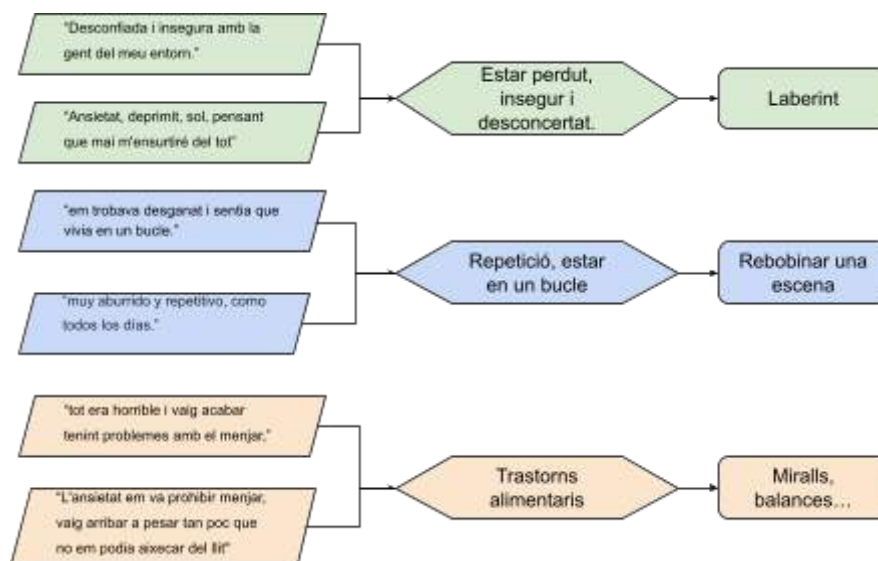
"Desconfiada i insegura amb la gent del meu entorn."

"Ansietat, deprimit, sol, pensant que mai m'ensurtiré del tot"

Estar perdut, insegur i desconcertat.

Laberint

"em trobava desganat i sentia que vivia en un bucle."

"muy aburrido y repetitivo, como todos los días."

Repetició, estar en un bucle

Rebobinar una escena

"tot era horrible i vaig acabar tenint problemes amb el menjar."

"L'ansietat em va prohibir menjar, vaig arribar a pesar tan poc que no em podia aixecar del llit"

Trastorns alimentaris

Miralls, balances…